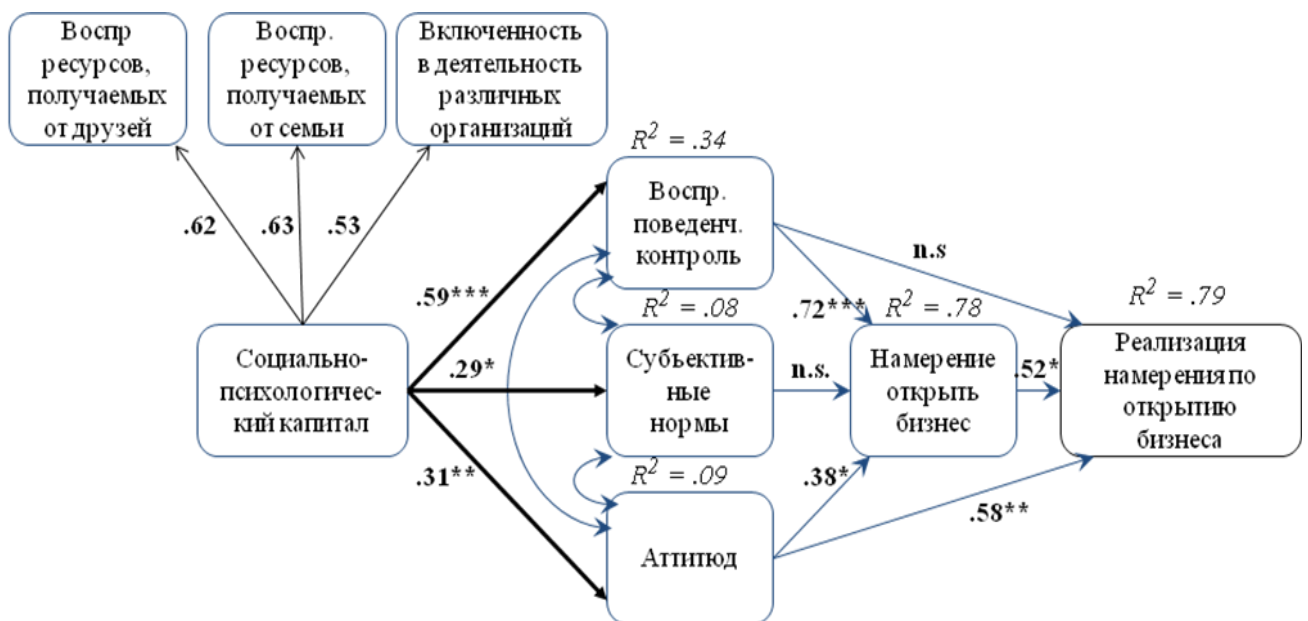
Воспр ресурсов, получаемых от друзей

Воспр. ресурсов, получаемых от семьи

Включенность в деятельность различных организаций

.62

.63

.53

Социально-психологический капитал

.59***

.29*

.31**

$R^2 = .34$

Воспр. поведенч. контроль

$R^2 = .08$

Субъективные нормы

$R^2 = .09$

Аттитюд

n.s

.72***

$R^2 = .78$

n.s.

Намерение открыть бизнес

.38*

.52*

$R^2 = .79$

Реализация намерения по открытию бизнеса

.58**